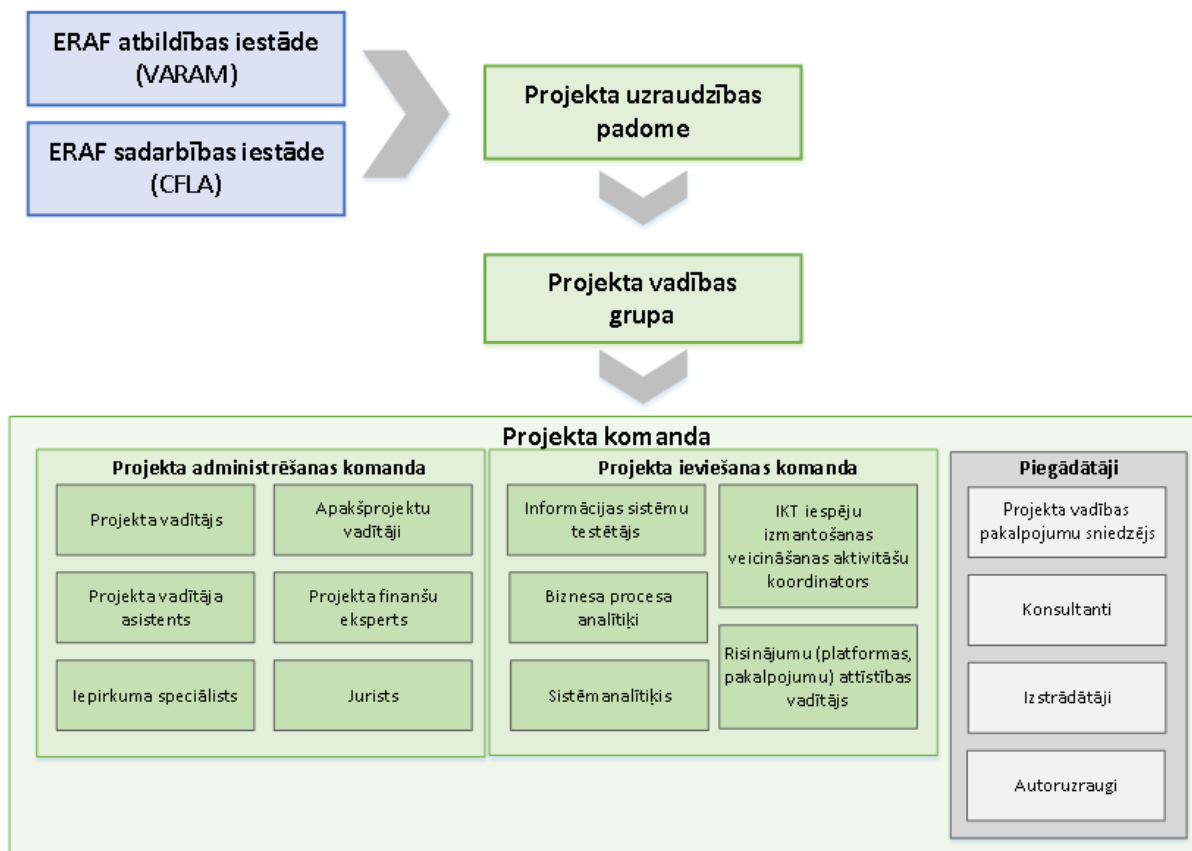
ERAF atbildības iestāde (VARAM)

ERAF sadarbības iestāde (CFLA)

Projekta uzraudzības padome

Projekta vadības grupa

Projekta komanda

Projekta administrēšanas komanda

Projekta vadītājs

Apakšprojektu vadītāji

Projekta vadītāja asistents

Projekta finanšu eksperts

Iepirkuma speciālists

Jurists

Projekta ieviešanas komanda

Informācijas sistēmu testētājs

IKT iespēju izmantošanas veicināšanas aktivitāšu koordinators

Biznesa procesa analītiķi

Risinājumu (platformas, pakalpojumu) attīstības vadītājs

Sistēmanalītiķis

Piegādātāji

Projekta vadības pakalpojumu sniedzējs

Konsultanti

Izstrādātāji

Autoruzraugi